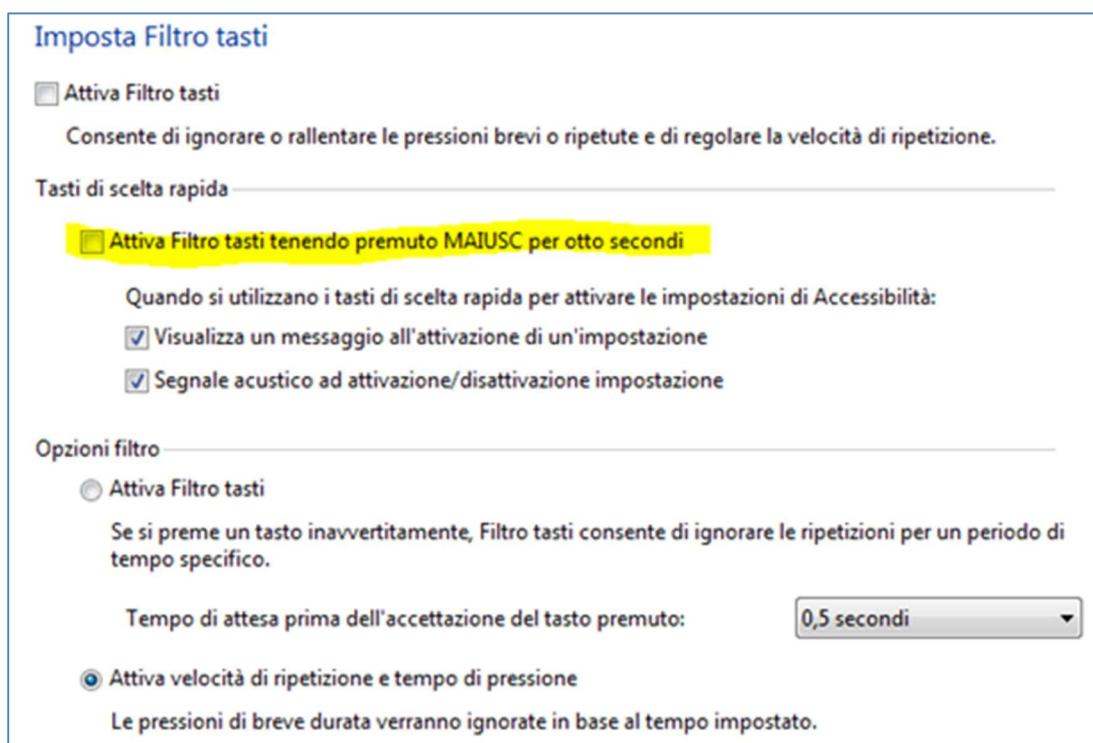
Imposta Filtro tasti

Attiva Filtro tasti

Consente di ignorare o rallentare le pressioni brevi o ripetute e di regolare la velocità di ripetizione.

Tasti di scelta rapida

Attiva Filtro tasti tenendo premuto MAIUSC per otto secondi

Quando si utilizzano i tasti di scelta rapida per attivare le impostazioni di Accessibilità:

Visualizza un messaggio all'attivazione di un'impostazione

Segnale acustico ad attivazione/disattivazione impostazione

Opzioni filtro

Attiva Filtro tasti

Se si preme un tasto inavvertitamente, Filtro tasti consente di ignorare le ripetizioni per un periodo di tempo specifico.

Tempo di attesa prima dell'accettazione del tasto premuto:

0,5 secondi

Attiva velocità di ripetizione e tempo di pressione

Le pressioni di breve durata verranno ignorate in base al tempo impostato.